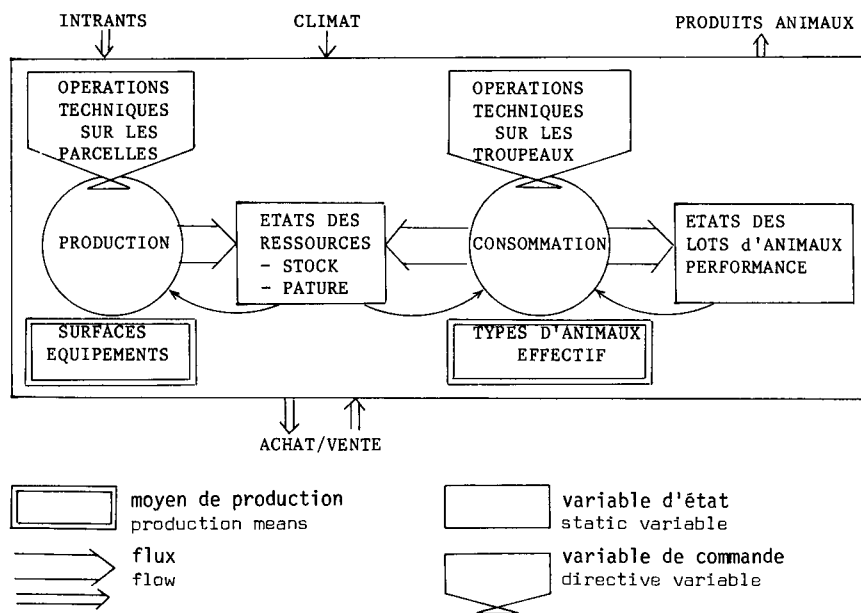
INTRANTS

CLIMAT

PRODUITS ANIMAUX

OPERATIONS TECHNIQUES SUR LES PARCELLES

OPERATIONS TECHNIQUES SUR LES TROUPEAUX

PRODUCTION

ETATS DES RESSOURCES
- STOCK
- PATURE

CONSOMMATION

ETATS DES LOTS d'ANIMAUX PERFORMANCE

SURFACES EQUIPEMENTS

TYPES D'ANIMAUX EFFECTIF

ACHAT/VENTE

moyen de production
production means

variable d'état
static variable

flux
flow

variable de commande
directive variable